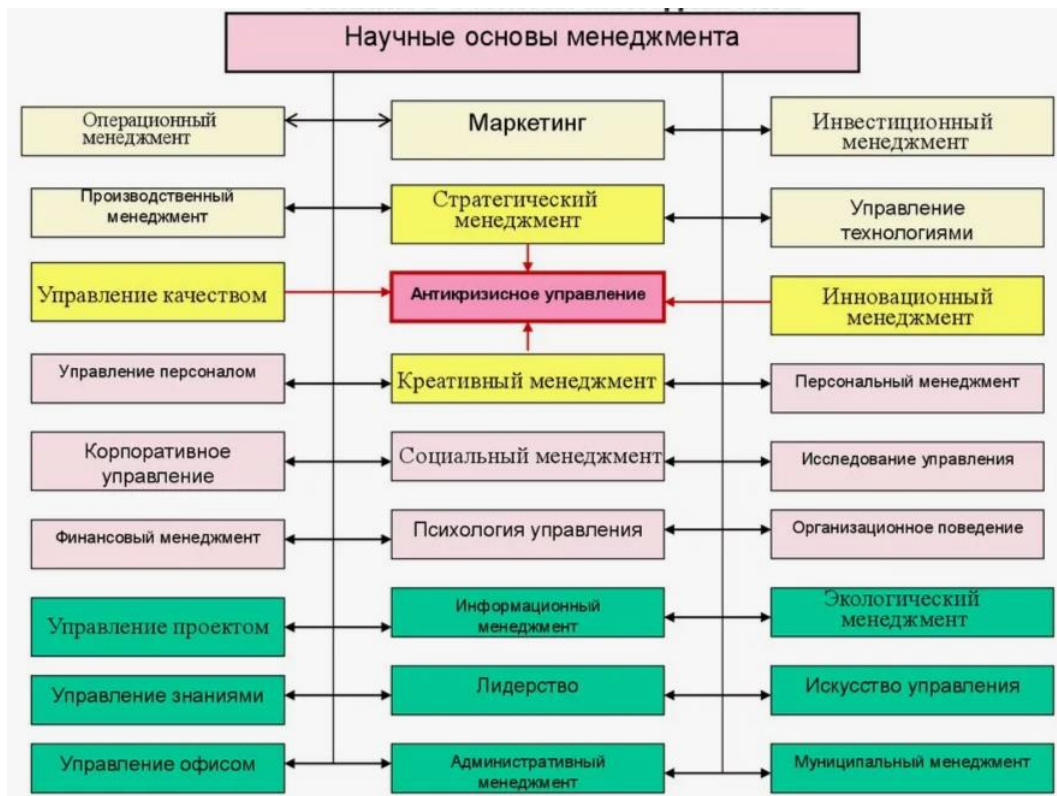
Научные основы менеджмента

Операционный менеджмент

Маркетинг

Инвестиционный менеджмент

Производственный менеджмент

Стратегический менеджмент

Управление технологиями

Управление качеством

Антикризисное управление

Инновационный менеджмент

Управление персоналом

Креативный менеджмент

Персональный менеджмент

Корпоративное управление

Социальный менеджмент

Исследование управления

Финансовый менеджмент

Психология управления

Организационное поведение

Управление проектом

Информационный менеджмент

Экологический менеджмент

Управление знаниями

Лидерство

Искусство управления

Управление офисом

Административный менеджмент

Муниципальный менеджмент